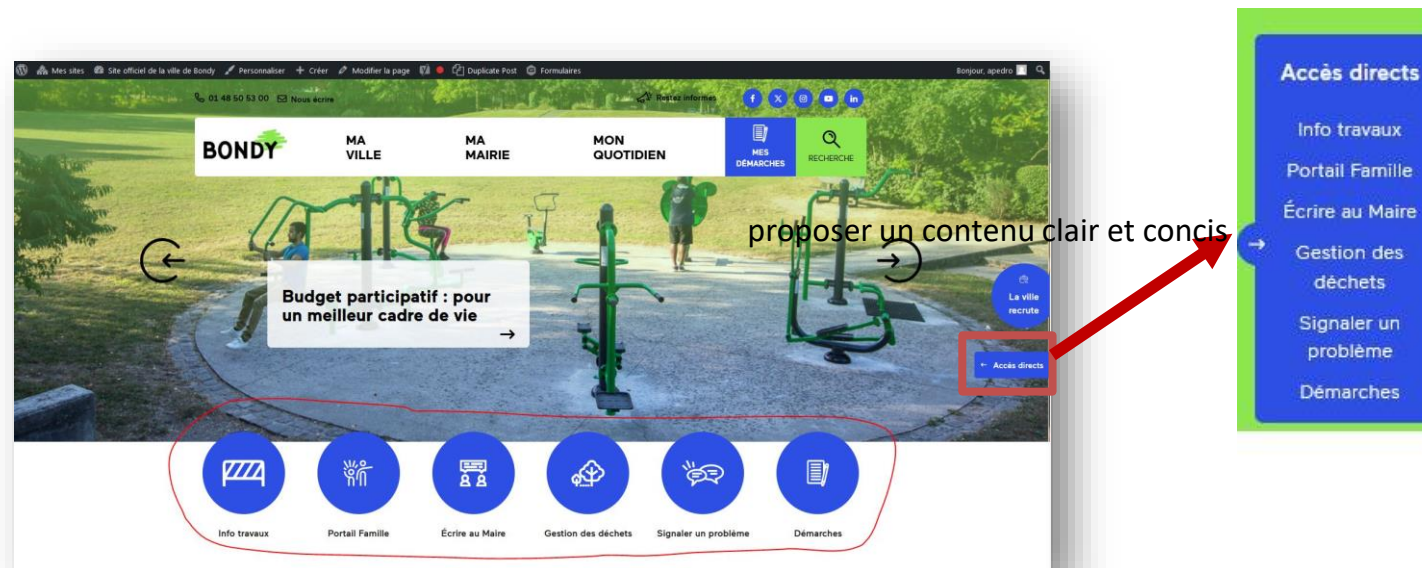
Mes sites Site officiel de la ville de Bondy Personnaliser + Créer Modifier la page Duplicate Post Formulaires Bonjour, apedro

01 48 50 53 00 Nous écrire Restez informés

BONDY MA VILLE MA MAIRIE MON QUOTIDIEN MES DÉMARCHES RECHERCHE

Budget participatif : pour un meilleur cadre de vie

La ville recrute

← Accès directs

proposer un contenu clair et concis

Info travaux Portail Famille Écrire au Maire Gestion des déchets Signaler un problème Démarches

Accès directs
Info travaux
Portail Famille
Écrire au Maire
Gestion des déchets
Signaler un problème
Démarches